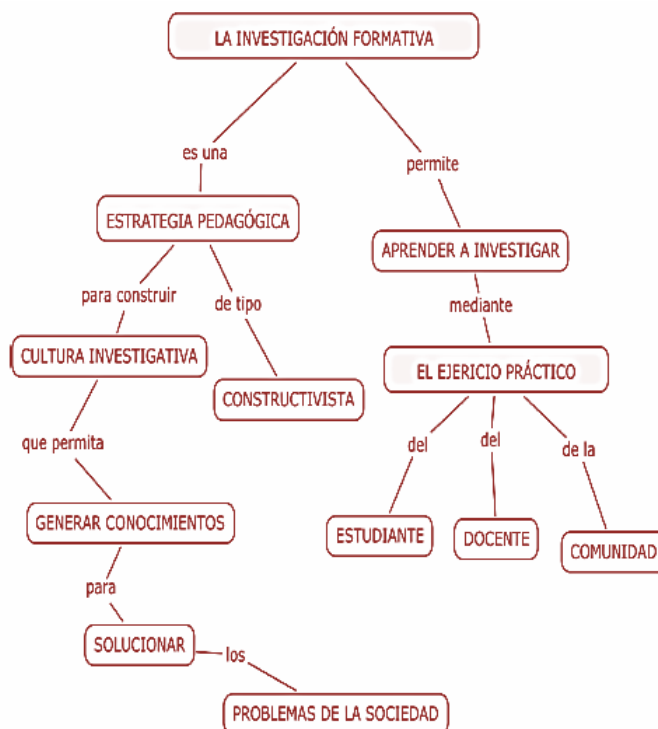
LA INVESTIGACIÓN FORMATIVA

es una

ESTRATEGIA PEDAGÓGICA

para construir

CULTURA INVESTIGATIVA

que permita

GENERAR CONOCIMIENTOS

para

SOLUCIONAR

los

PROBLEMAS DE LA SOCIEDAD

de tipo

CONSTRUCTIVISTA

permite

APRENDER A INVESTIGAR

mediante

EL EJERICIO PRÁCTICO

del

ESTUDIANTE

del

DOCENTE

de la

COMUNIDAD